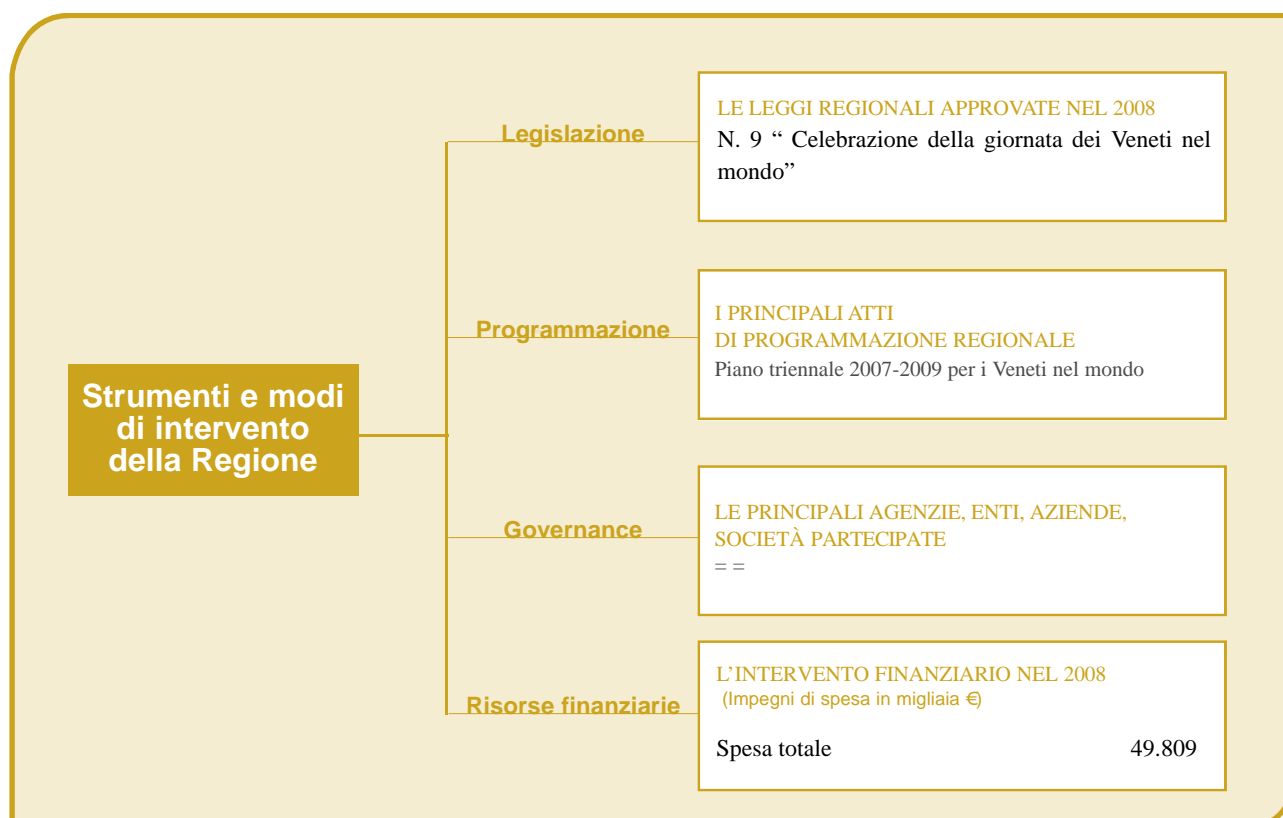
Strumenti e modi di intervento della Regione

Legislazione

LE LEGGI REGIONALI APPROVATE NEL 2008
N. 9 " Celebrazione della giornata dei Veneti nel mondo"

Programmazione

I PRINCIPALI ATTI
DI PROGRAMMAZIONE REGIONALE
Piano triennale 2007-2009 per i Veneti nel mondo

Governance

LE PRINCIPALI AGENZIE, ENTI, AZIENDE, SOCIETÀ PARTECIPATE
= =

Risorse finanziarie

L'INTERVENTO FINANZIARIO NEL 2008
(Impegni di spesa in migliaia €)

Spesa totale 49.809